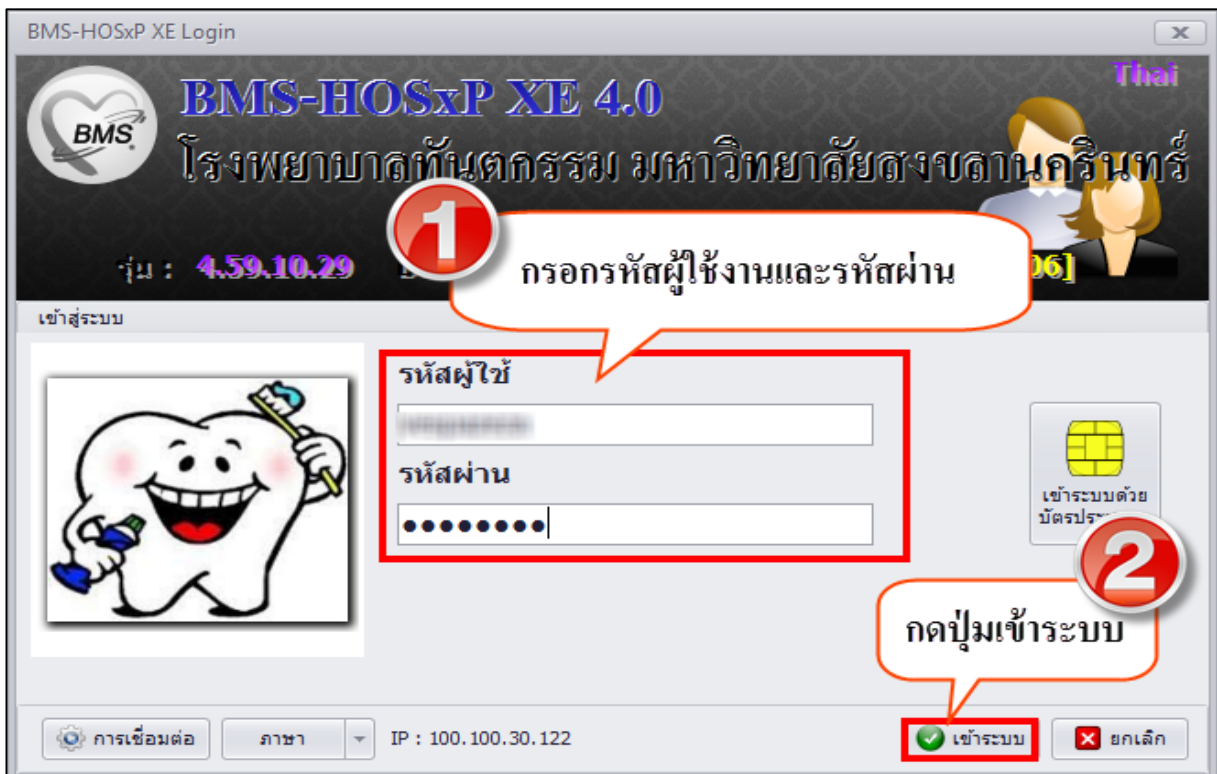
BMS-HOSxP XE Login

BMS

BMS-HOSxP XE 4.0

Thai

โรงพยาบาลทันตกรรม มหาวิทยาลัยสงขลานครินทร์

รุ่น : 4.59.10.29

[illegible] 06]

1

กรอกรหัสผู้ใช้งานและรหัสผ่าน

เข้าสู่ระบบ

รหัสผู้ใช้

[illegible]

รหัสผ่าน

••••••••

เข้าระบบด้วยบัตรประ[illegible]

2

กดปุ่มเข้าระบบ

การเชื่อมต่อ

ภาษา

IP : 100.100.30.122

เข้าระบบ

ยกเลิก